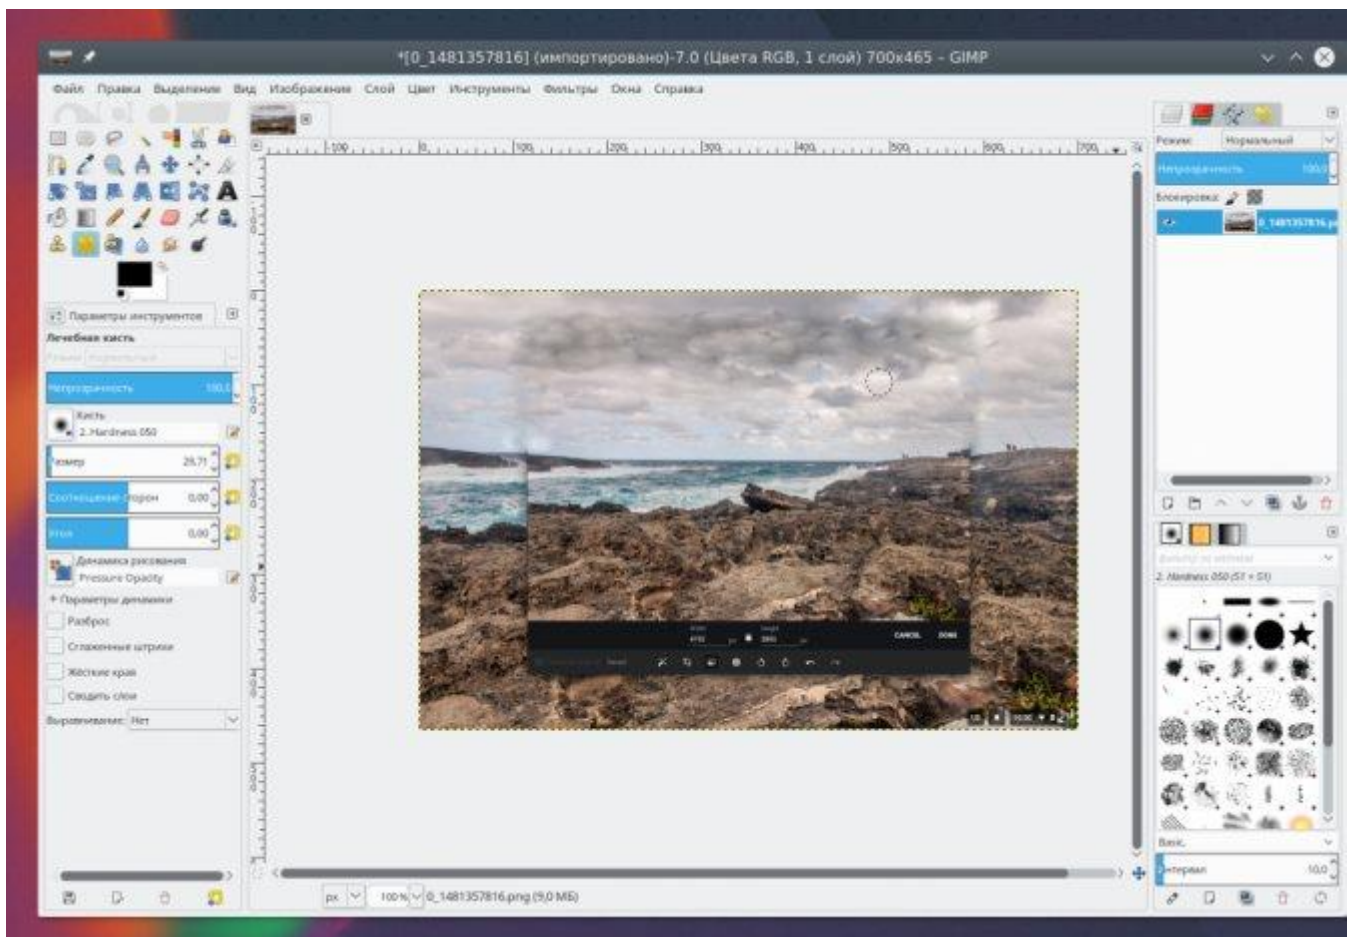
*[0_1481357816] (импортировано)-7.0 (Цвета RGB, 1 слой) 700x465 - GIMP

Файл Правка Выделение Вид Изображение Слой Цвет Инструменты Фильтры Окна Справка

Параметры инструментов
Лечебная кисть
Режим Нормальный
Непрозрачность 100,0
Кисть
2. Hardness 050
Размер 29,71
Соотношение сторон 0,00
Угол 0,00
Динамика рисования
Pressure Opacity
+ Параметры динамики
Разброс
Сглаженные штрихи
Жёсткие края
Сводить слои
Выравнивание: Нет

-100 0 100 200 300 400 500 600 700

CANCEL DONE

px 100 % 0_1481357816.png (9,0 МБ)

Режим: Нормальный
Непрозрачность 100,0
Блокировка:
0_1481357816.p

Фильтр по меткам
2. Hardness 050 (51 × 51)
Basic,
Интервал 10,0